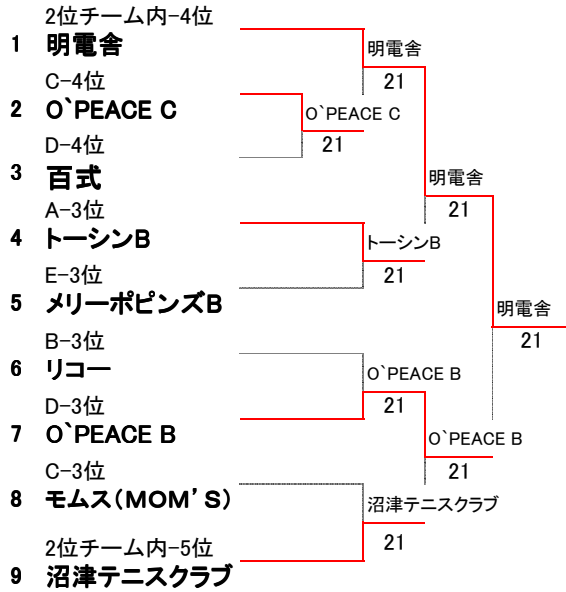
2位チーム内-4位
1 明電舎
C-4位
2 O`PEACE C
D-4位
3 百式
A-3位
4 トーシンB
E-3位
5 メリーポピンズB
B-3位
6 リコー
D-3位
7 O`PEACE B
C-3位
8 モムス(MOM'S)
2位チーム内-5位
9 沼津テニスクラブ

明電舎
21
O`PEACE C
21
明電舎
21
トーシンB
21
明電舎
21
O`PEACE B
21
O`PEACE B
21
沼津テニスクラブ
21